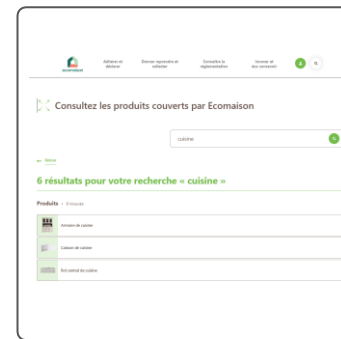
ECOMAISON

Adhérer et déclarer

Donner, reprendre et collecter

Consulter la réglementation

Innover et éco-concevoir

Consultez les produits couverts par Ecomaison

cuisine

← Retour

6 résultats pour votre recherche « cuisine »

Produits | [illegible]

Armoire de cuisine

Caisson de cuisine

Tiroir métal de cuisine